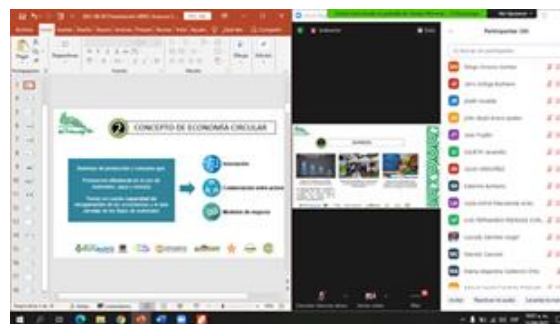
2 CONCEPTO DE ECONOMÍA CIRCULAR

Sistema de producción y consumo que

Promueve eficiencia en el uso de materiales, agua y energía

Tiene en cuenta capacidad de recuperación de los ecosistemas y el uso circular de los flujos de materiales

Innovación

Colaboración entre actores

Modelos de negocio

Participantes (30)

Diego Arturo Gomez

Jairo Ortiz

José Acosta

José Trujillo

Edwin Aristizábal

Marco Moreno

Camilo Castro

Diana Alejandra Calderón

Invitar

Silenciar a todos